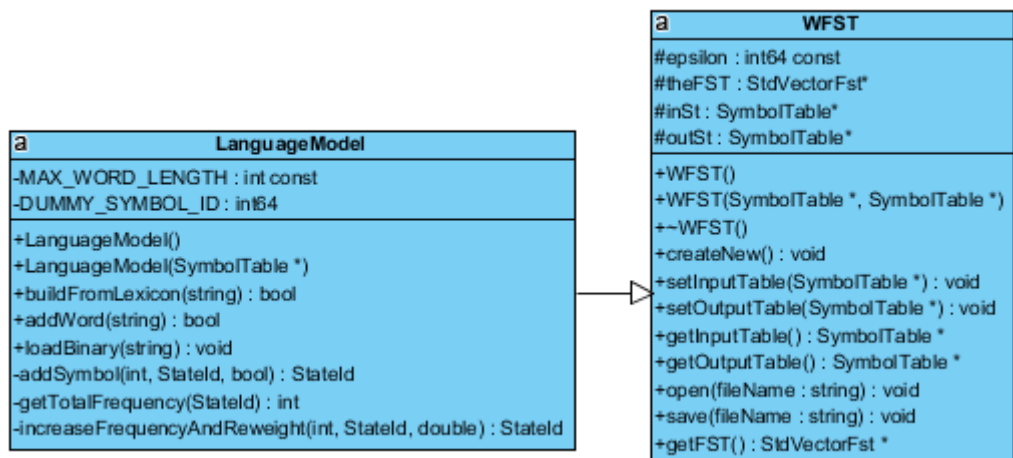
a LanguageModel

-MAX_WORD_LENGTH : int const
-DUMMY_SYMBOL_ID : int64

+LanguageModel()
+LanguageModel(SymbolTable *)
+buildFromLexicon(string) : bool
+addWord(string) : bool
+loadBinary(string) : void
-addSymbol(int, StateId, bool) : StateId
-getTotalFrequency(StateId) : int
-increaseFrequencyAndReweight(int, StateId, double) : StateId

a WFST

#epsilon : int64 const
#theFST : StdVectorFst*
#inSt : SymbolTable*
#outSt : SymbolTable*

+WFST()
+WFST(SymbolTable *, SymbolTable *)
+~WFST()
+createNew() : void
+setInputTable(SymbolTable *) : void
+setOutputTable(SymbolTable *) : void
+getInputTable() : SymbolTable *
+getOutputTable() : SymbolTable *
+open(fileName : string) : void
+save(fileName : string) : void
+getFST() : StdVectorFst *